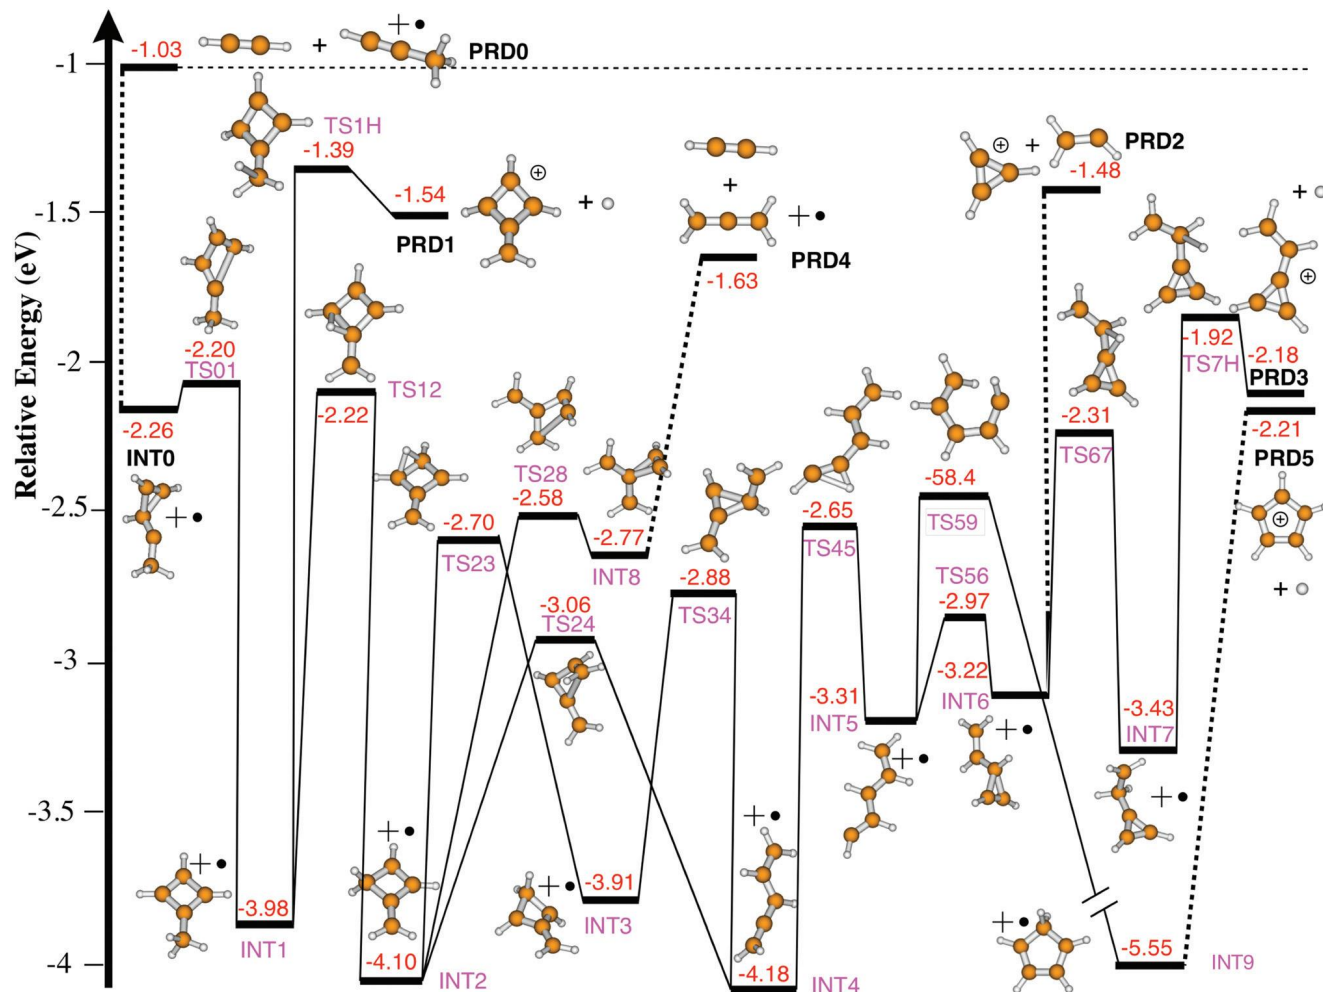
Relative Energy (eV)

-1
-1.5
-2
-2.5
-3
-3.5
-4

-1.03 + +• PRD0

TS1H
-1.39
-1.54
PRD1
⊕
+ ∘

+
+•
PRD4
-1.63

⊕ + PRD2
-1.48

+ ∘
⊕

-2.20
TS01
-2.26
INT0
+•

TS12
-2.22

TS28
-2.58
-2.70
TS23
-2.77
INT8

-2.88
TS34

-3.06
TS24

-2.65
TS45

-58.4
TS59

TS56
-2.97
-3.22
INT6
+•

-3.31
INT5
+•

-2.31
TS67

-1.92
TS7H
-2.18
PRD3
-2.21
PRD5
⊕
+ ∘

-3.43
INT7
+•

+•
-3.98
INT1

+•
-4.10
INT2

+• -3.91
INT3

+•
-4.18
INT4

+•
-5.55
INT9